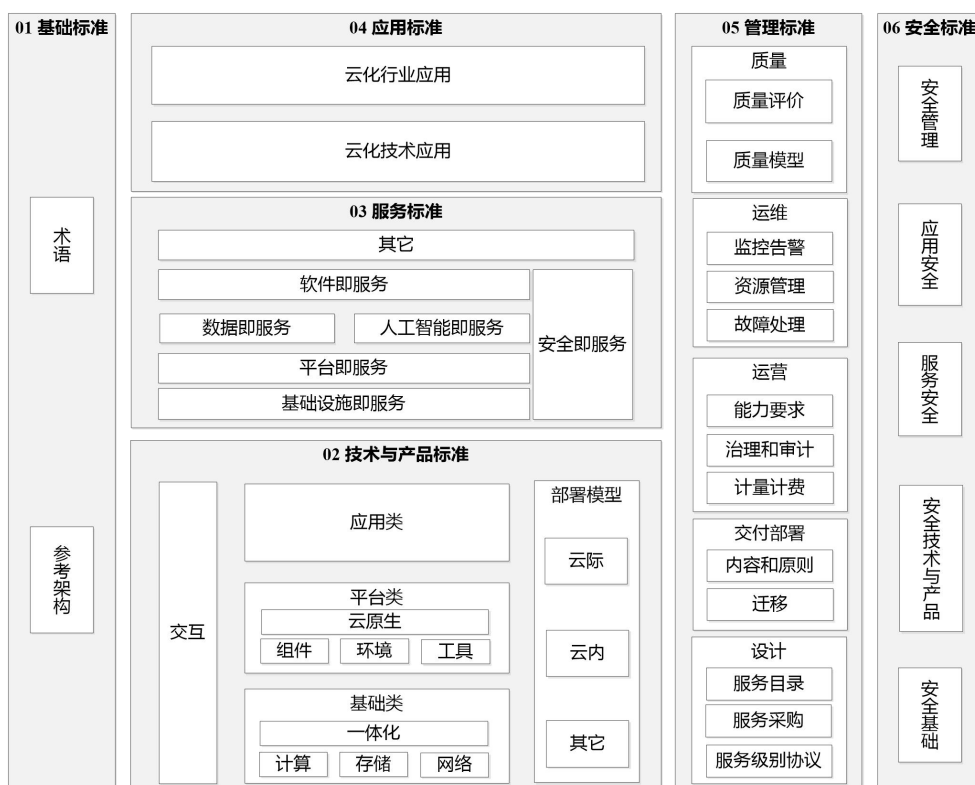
01 基础标准

术语

参考架构

04 应用标准

云化行业应用

云化技术应用

03 服务标准

其它

软件即服务

数据即服务

人工智能即服务

安全即服务

平台即服务

基础设施即服务

02 技术与产品标准

交互

应用类

平台类

云原生

组件

环境

工具

基础类

一体化

计算

存储

网络

部署模型

云际

云内

其它

05 管理标准

质量

质量评价

质量模型

运维

监控告警

资源管理

故障处理

运营

能力要求

治理和审计

计量计费

交付部署

内容和原则

迁移

设计

服务目录

服务采购

服务级别协议

06 安全标准

安全管理

应用安全

服务安全

安全技术与产品

安全基础